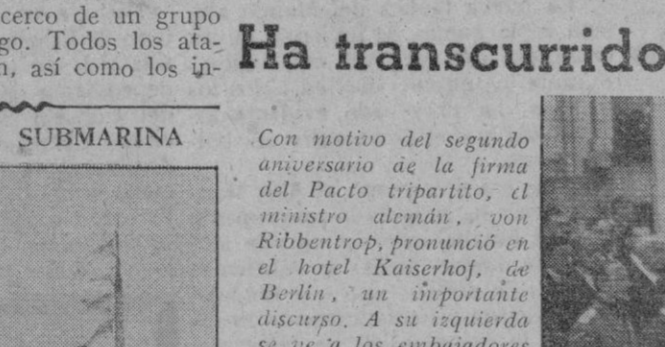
cerco de un grupo go. Todos los ata- n, así como los in-

SUBMARINA

Ha transcurrido

Con motivo del segundo aniversario de la firma del Pacto tripartito, el ministro alemán, von Ribbentrop, pronunció en el hotel Kaiserhof, de Berlín, un importante discurso. A su izquierda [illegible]